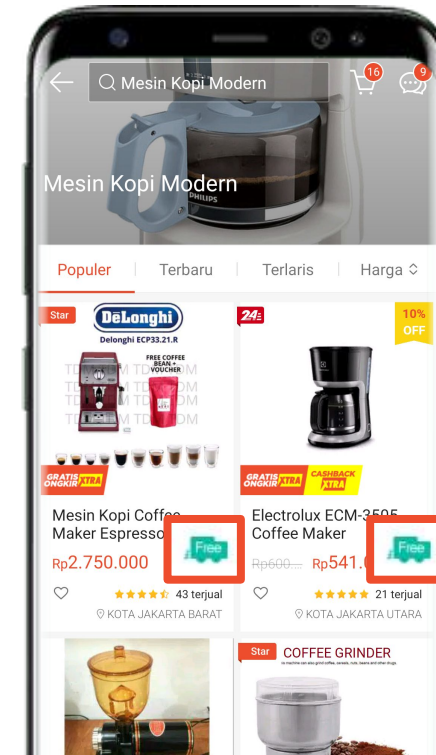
Mesin Kopi Modern

16

9

Mesin Kopi Modern

PHILIPS

Populer | Terbaru | Terlaris | Harga

Star

DēLonghi

Delonghi ECP33.21.R

FREE COFFEE BEAN + VOUCHER

GRATIS ONGKIR XTRA

Mesin Kopi Coffee Maker Espresso

Free

Rp2.750.000

43 terjual

KOTA JAKARTA BARAT

24

10% OFF

GRATIS ONGKIR XTRA

CASHBACK XTRA

Electrolux ECM-3505 Coffee Maker

Free

Rp600.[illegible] Rp541.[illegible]

21 terjual

KOTA JAKARTA UTARA

Star

COFFEE GRINDER